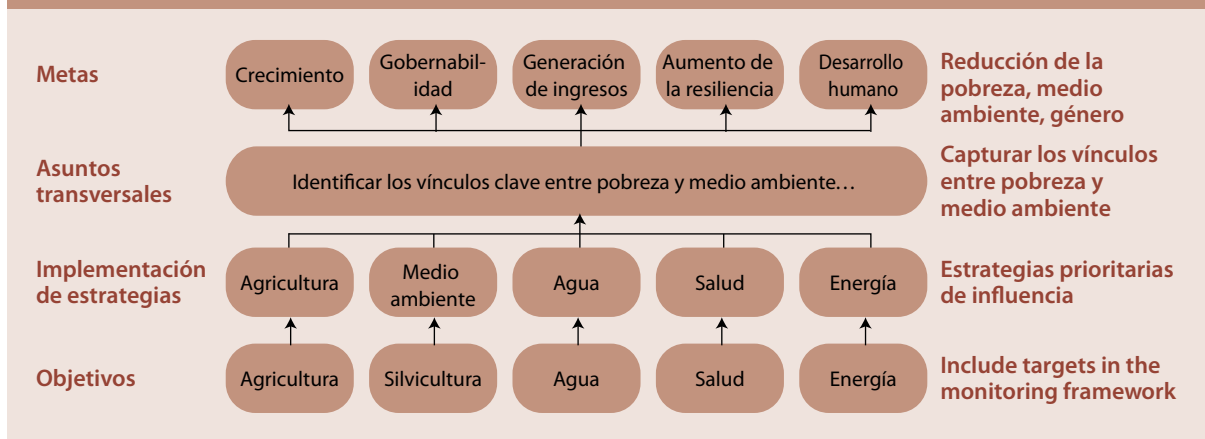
Metas

Crecimiento

Gobernabilidad

Generación de ingresos

Aumento de la resiliencia

Desarrollo humano

Reducción de la pobreza, medio ambiente, género

Asuntos transversales

Identificar los vínculos clave entre pobreza y medio ambiente…

Capturar los vínculos entre pobreza y medio ambiente

Implementación de estrategias

Agricultura

Medio ambiente

Agua

Salud

Energía

Estrategias prioritarias de influencia

Objetivos

Agricultura

Silvicultura

Agua

Salud

Energía

Include targets in the monitoring framework